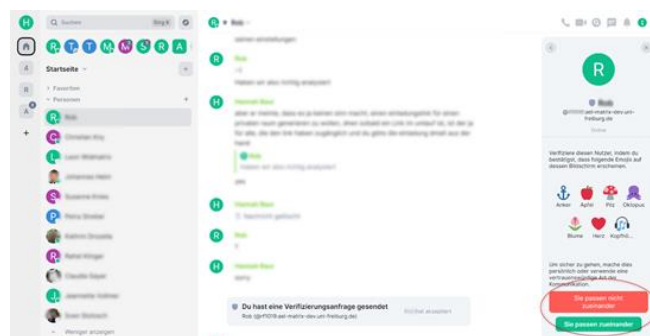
Q Suchen Strg K

Startseite

Favoriten

Personen

Rob

Christian Kuy

Leon Weihrahs

Johannes Helm

Susanne Kniep

Petra Struber

Kathrin Drusella

Rafal Klinger

Claudia Saper

Jeannette Vollmer

Sven Stobach

Weniger anzeigen

Rob

seinen einstellungen

Rob

+1

Haben wir also richtig analysiert

Hannah Baer

aber er merkte, dass es ja keinen sinn macht, einen einladungslink für einen privaten raum generieren zu wollen, denn sobald ein Link im umlauf ist, ist der ja für alle. die den link haben zugänglich und da gibts die einladung direkt aus der hand.

Rob

Haben wir also richtig analysiert

jap

Hannah Baer

Nachricht gelöscht

Rob

?

Hannah Baer

sorry

Du hast eine Verifizierungsanfrage gesendet

Rob (@rf1019-ast-matrix-dev.uni-freiburg.de)

Rob

@rf1019:ast-matrix-dev.uni-freiburg.de

Verifiziere diesen Nutzer, indem du bestätigst, dass folgende Emojis auf dessen Bildschirm erscheinen.

Anker Apfel Pilz Oktopus

Blume Herz Kopfhö...

Um sicher zu gehen, mache dies persönlich oder verwende eine vertrauenswürdige Art der Kommunikation.

Sie passen nicht zueinander

Sie passen zueinander